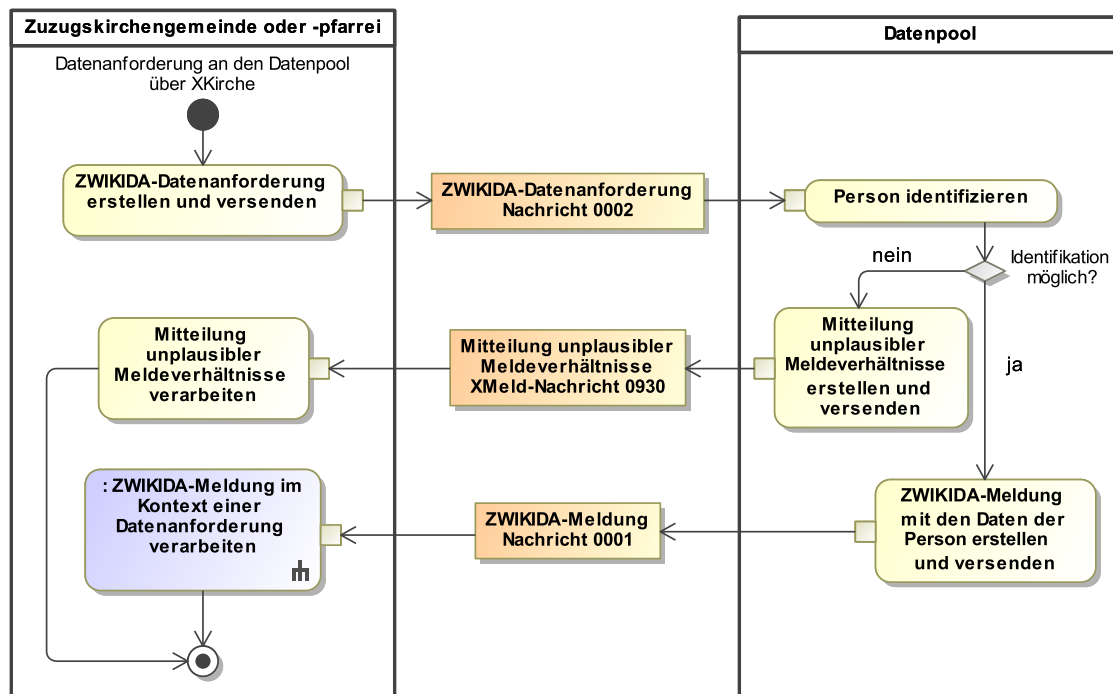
Zuzugskirchengemeinde oder -pfarrei

Datenpool

Datenanforderung an den Datenpool über XKirche

ZWIKIDA-Datenanforderung erstellen und versenden

ZWIKIDA-Datenanforderung Nachricht 0002

Person identifizieren

nein

Identifikation möglich?

ja

Mitteilung unplausibler Meldeverhältnisse verarbeiten

Mitteilung unplausibler Meldeverhältnisse XMeld-Nachricht 0930

Mitteilung unplausibler Meldeverhältnisse erstellen und versenden

: ZWIKIDA-Meldung im Kontext einer Datenanforderung verarbeiten

ZWIKIDA-Meldung Nachricht 0001

ZWIKIDA-Meldung mit den Daten der Person erstellen und versenden